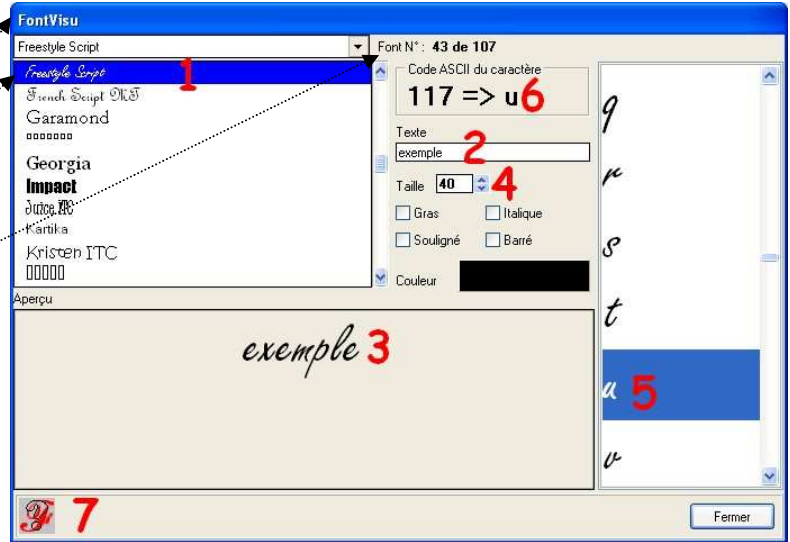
FontVisu

Freestyle Script

Font N° : 43 de 107

Freestyle Script 1
French Script MT
Garamond
▫▫▫▫▫▫▫
Georgia
Impact
Juice ITC
Kartika
Kristen ITC
▯▯▯▯▯

Code ASCII du caractère
117 => u 6

Texte
exemple 2

Taille 40 4

Gras
Italique
Souligné
Barré

Couleur

q
r
s
t
u 5
v

Aperçu

exemple 3

7

Fermer